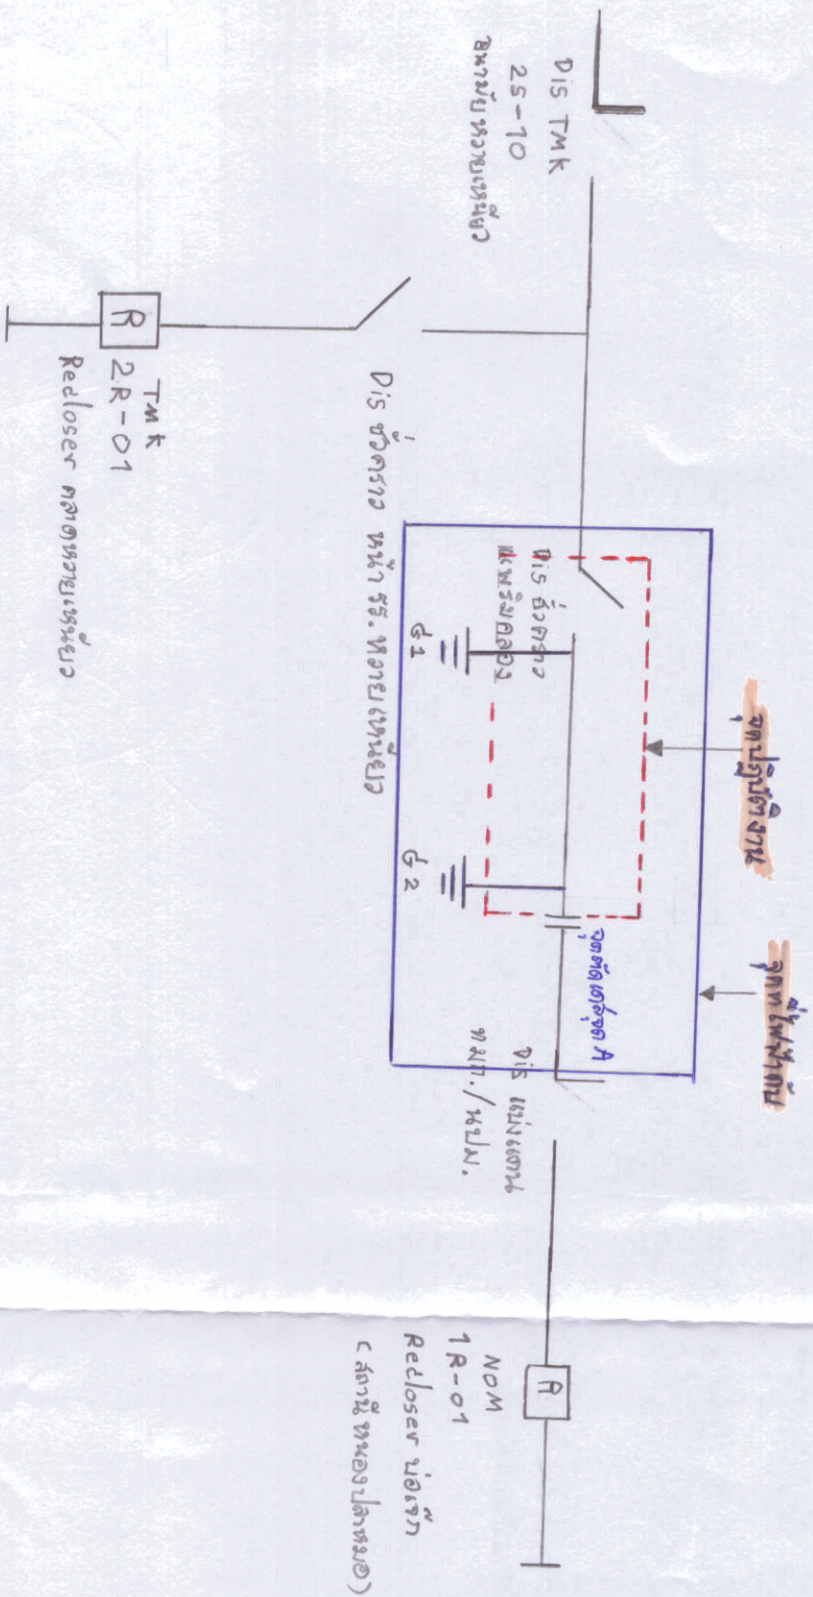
Dis TMK
25-10
ธนาคารหวายเหนียว

Dis ทั้งคราว หน้า รร. หวายเหนียว

R
TMK
2R-01
Redloser ตลาดหวายเหนียว

Dis ทั้งคราว
แยกริมคลอง

G1

G2

จุดปฏิบัติงาน

จุดตัดต่อจุด A

จุดกับไฟฟ้าดับ

Dis
แยกดอน
หมู่ก./หมู่ม.

R
NOM
1R-01
Redloser บ่อเจ้า
(สถานี หนองปลาหมอ)